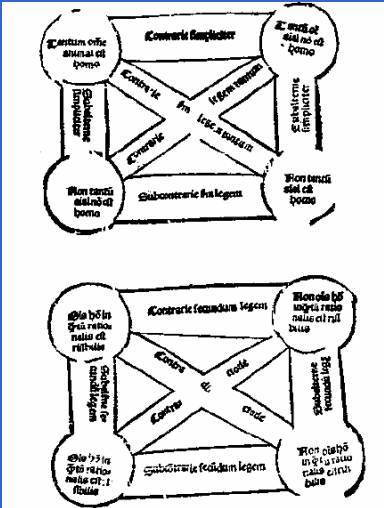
Tantum omne animal est homo

Contrarie simpliciter

Tantu nul animal est homo

Subalterne simpliciter

Contrarie fm legem tantum

Contrarie fm legem tantum

Subalterne simpliciter

Non tantu aial nō est homo

Subcontrarie fm legem

Non tantu aial est homo

Ois hō in sui ratio nalis est risibilis

Contrarie secundum legem

Non ois hō in sui ratio nalis est ril bilis

Subalterne secundum legem

Contra dicto

Contra rie

Subalterne simpliciter

Ois hō in sui ratio nalis est risibilis

Subcontrarie secundum legem

Non ois hō in sui ratio nalis est risibilis